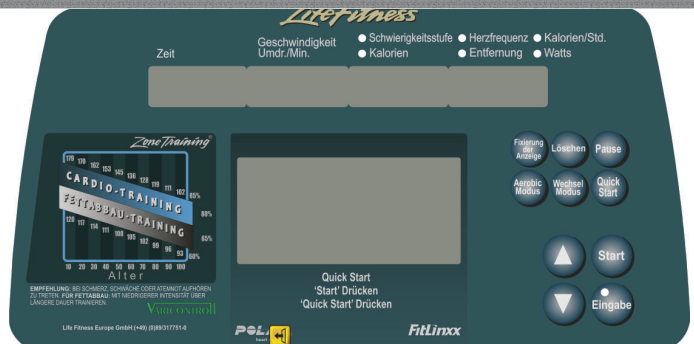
LifeFitness

Zeit

Geschwindigkeit Umdr./Min.

● Schwierigkeitsstufe ● Herzfrequenz ● Kalorien/Std.
● Kalorien ● Entfernung ● Watts

Zone Training®

170 170 162 153 145 136 128 119 111 102 85%
CARDIO-TRAINING
80%
FETTABBAU-TRAINING
120 117 114 111 108 105 102 99 96 93
65%
60%
10 20 30 40 50 60 70 80 90 100
Alter

EMPFEHLUNG: BEI SCHMERZ, SCHWÄCHE ODER ATEMNOT AUFHÖREN ZU TRETEN. FÜR FETTABBAU: MIT NIEDRIGERER INTENSITÄT ÜBER LÄNGERE DAUER TRAINIEREN.

Vari control

Life Fitness Europe GmbH (+49) (0)89/317751-0

Quick Start
'Start' Drücken
'Quick Start' Drücken

POLAR

FitLinxx

Fixierung der Anzeige

Löschen

Pause

Aerobic Modus

Wechsel Modus

Quick Start

Start

Eingabe